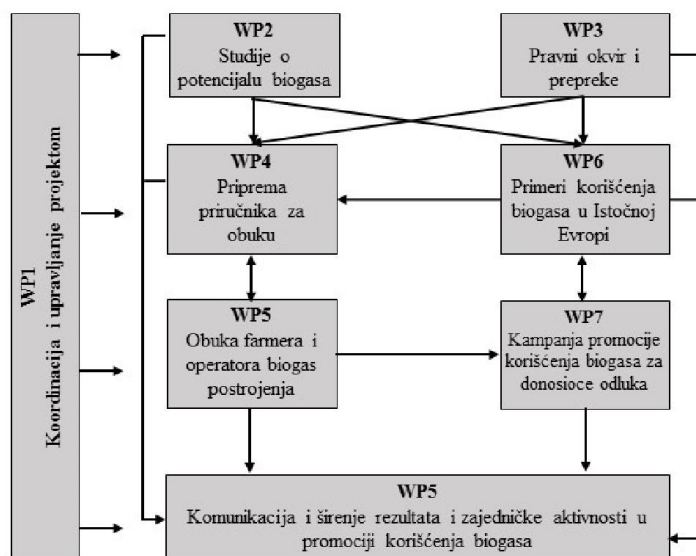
WP1
Koordinacija i upravljanje projektom

WP2
Studije o potencijalu biogasa

WP3
Pravni okvir i prepreke

WP4
Priprema priručnika za obuku

WP6
Primeri korišćenja biogasa u Istočnoj Evropi

WP5
Obuka farmera i operatora biogas postrojenja

WP7
Kampanja promocije korišćenja biogasa za donosioce odluka

WP5
Komunikacija i širenje rezultata i zajedničke aktivnosti u promociji korišćenja biogasa